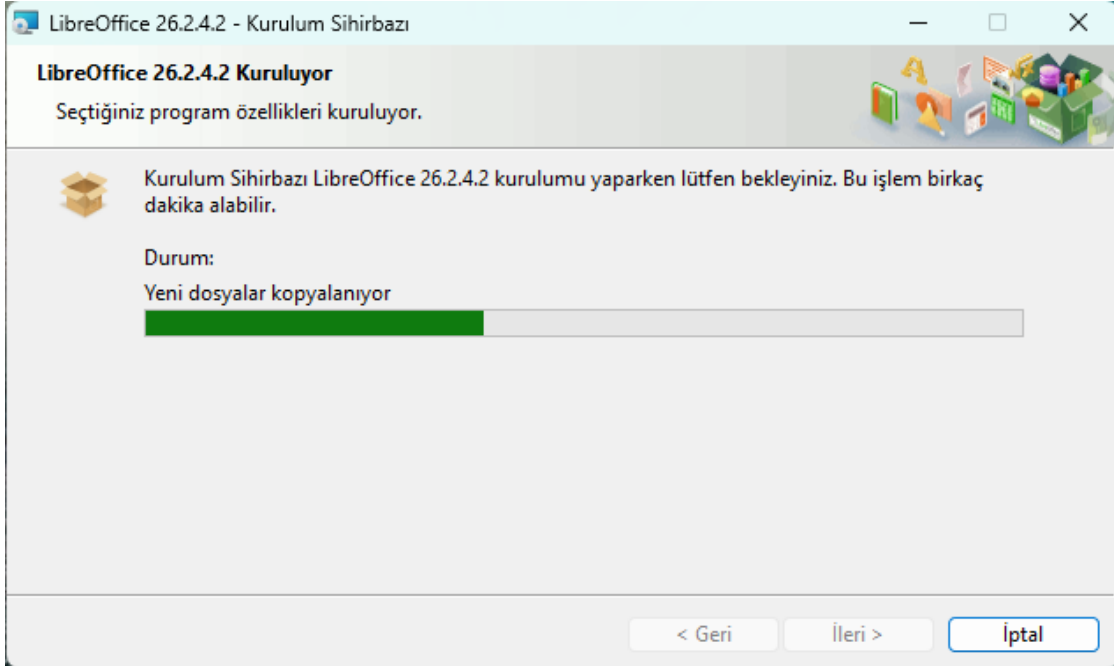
LibreOffice 26.2.4.2 - Kurulum Sihirbazı

LibreOffice 26.2.4.2 Kuruluyor

Seçtiğiniz program özellikleri kuruluyor.

Kurulum Sihirbazı LibreOffice 26.2.4.2 kurulumu yaparken lütfen bekleyiniz. Bu işlem birkaç dakika alabilir.

Durum:

Yeni dosyalar kopyalanıyor

< Geri

İleri >

İptal